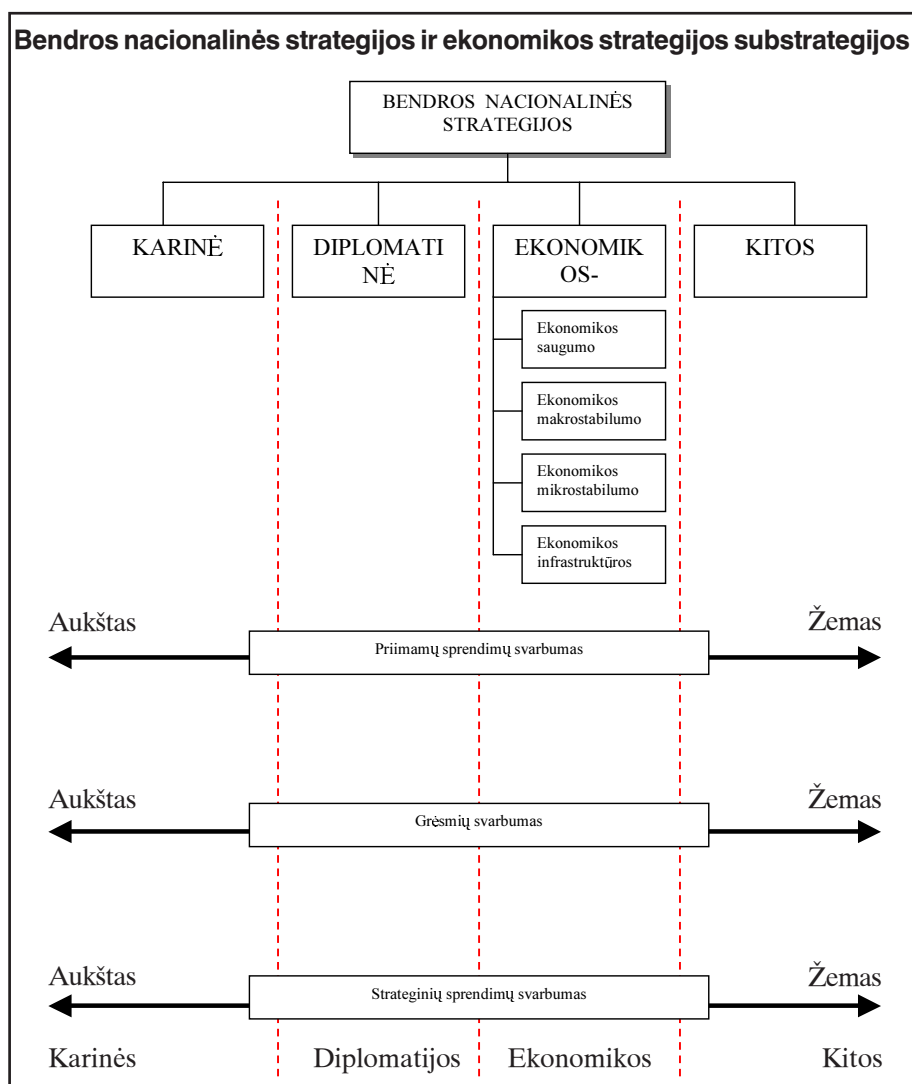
Bendros nacionalinės strategijos ir ekonomikos strategijos substrategijos

BENDROS NACIONALINĖS STRATEGIJOS

KARINĖ

DIPLOMATI NĖ

EKONOMIK OS-

KITOS

Ekonomikos saugumo

Ekonomikos makrostabilumo

Ekonomikos mikrostabilumo

Ekonomikos infrastruktūros

Aukštas

Priimamų sprendimų svarbumas

Žemas

Aukštas

Grėsmių svarbumas

Žemas

Aukštas

Strateginių sprendimų svarbumas

Žemas

Karinės

Diplomatijos

Ekonomikos

Kitos